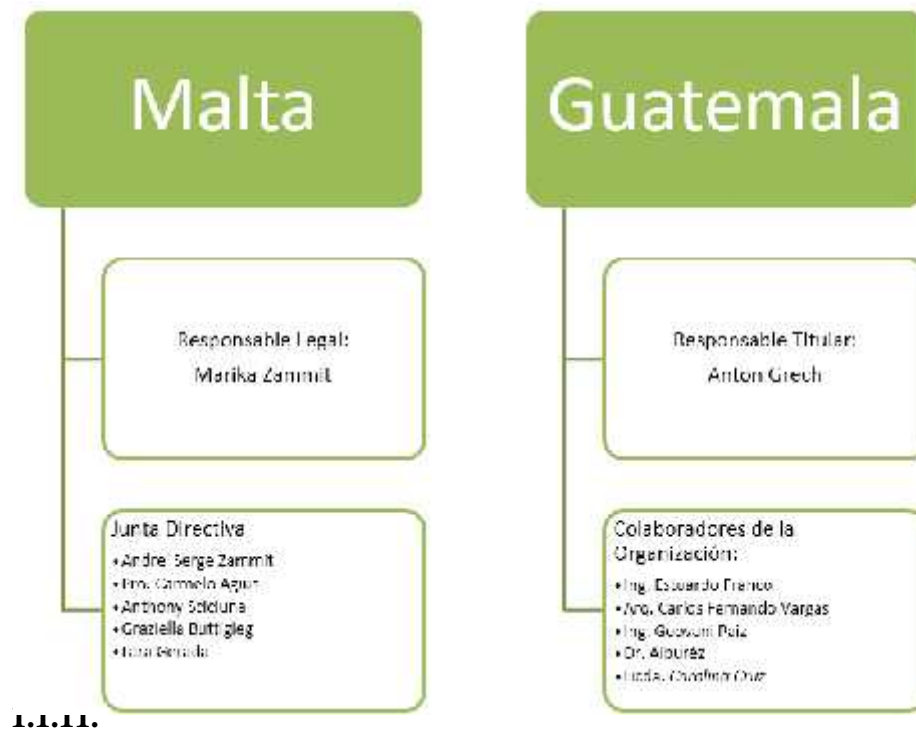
Malta

Responsable Legal:
Marika Zammit

Junta Directiva
• Andre Serge Zammit
• Pro. Carmelo Aquilina
• Anthony Scicluna
• Graziella Buttigieg
• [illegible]

Guatemala

Responsable Titular:
Anton Grech

Colaboradores de la Organización:
• Ing. Eduardo Franco
• Arq. Carlos Fernando Vargas
• Ing. Giovanni Paiz
• Dr. Alburez
• Licda. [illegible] Cruz

1.1.11.